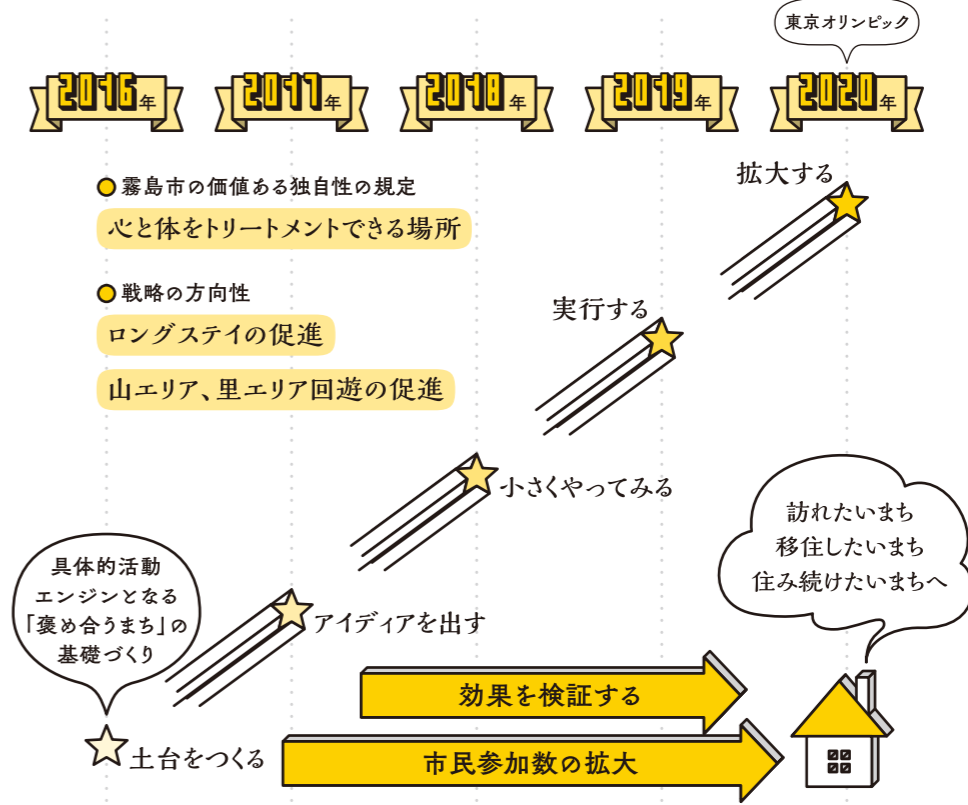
東京オリンピック

2016年

2017年

2018年

2019年

2020年

霧島市の価値ある独自性の規定

心と体をトリートメントできる場所

戦略の方向性

ロングステイの促進

山エリア、里エリア回遊の促進

拡大する

実行する

小さくやってみる

アイディアを出す

土台をつくる

具体的活動エンジンとなる「褒め合うまち」の基礎づくり

訪れたいまち
移住したいまち
住み続けたいまちへ

効果を検証する

市民参加数の拡大